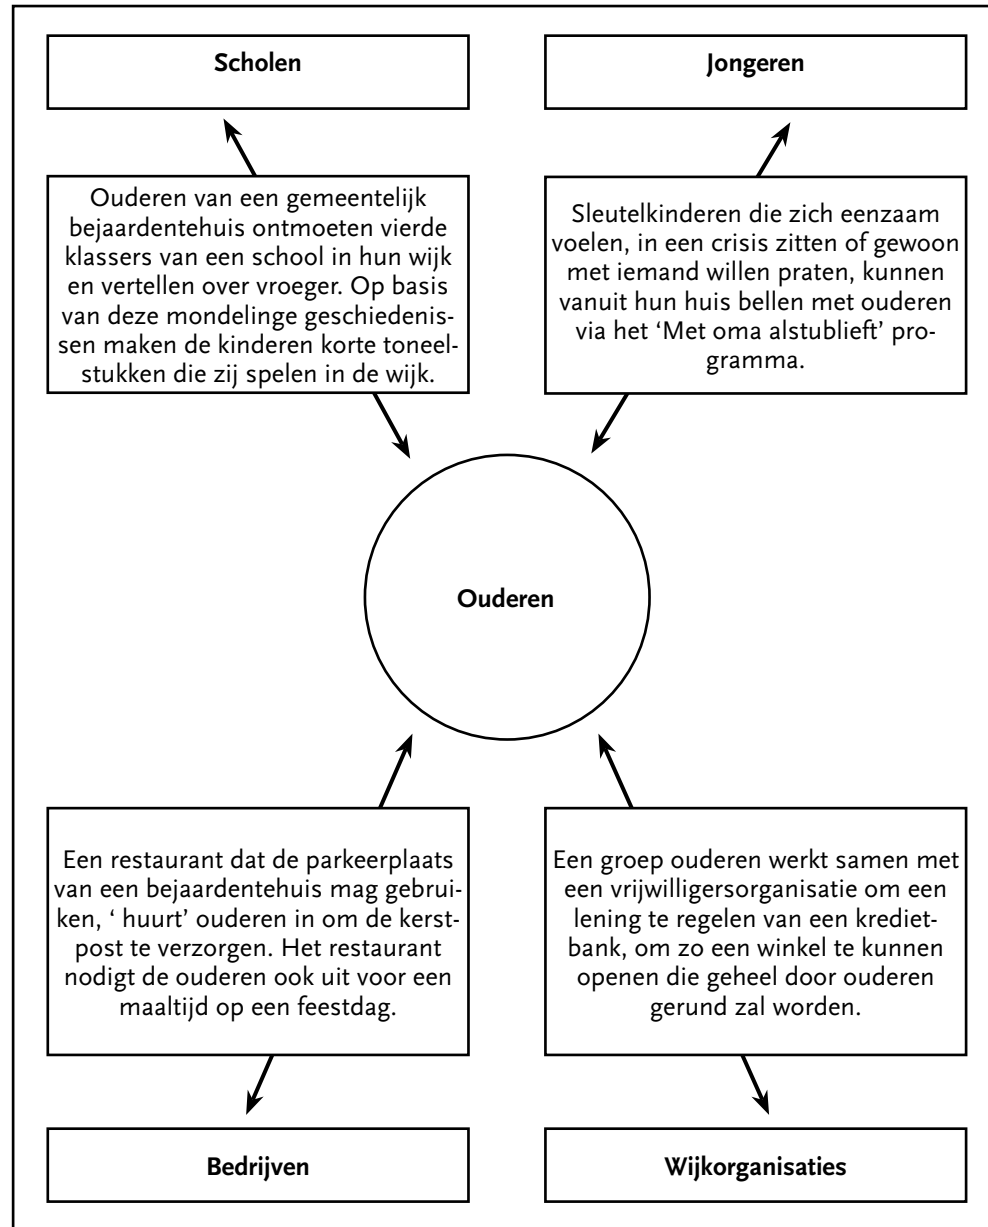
Scholen

Jongeren

Ouderen van een gemeentelijk bejaardentehuis ontmoeten vierde klassers van een school in hun wijk en vertellen over vroeger. Op basis van deze mondelinge geschiedenissen maken de kinderen korte toneelstukken die zij spelen in de wijk.

Sleutelkinderen die zich eenzaam voelen, in een crisis zitten of gewoon met iemand willen praten, kunnen vanuit hun huis bellen met ouderen via het 'Met oma alstublieft' programma.

Ouderen

Een restaurant dat de parkeerplaats van een bejaardentehuis mag gebruiken, ' huurt' ouderen in om de kerstpost te verzorgen. Het restaurant nodigt de ouderen ook uit voor een maaltijd op een feestdag.

Een groep ouderen werkt samen met een vrijwilligersorganisatie om een lening te regelen van een kredietbank, om zo een winkel te kunnen openen die geheel door ouderen gerund zal worden.

Bedrijven

Wijkorganisaties